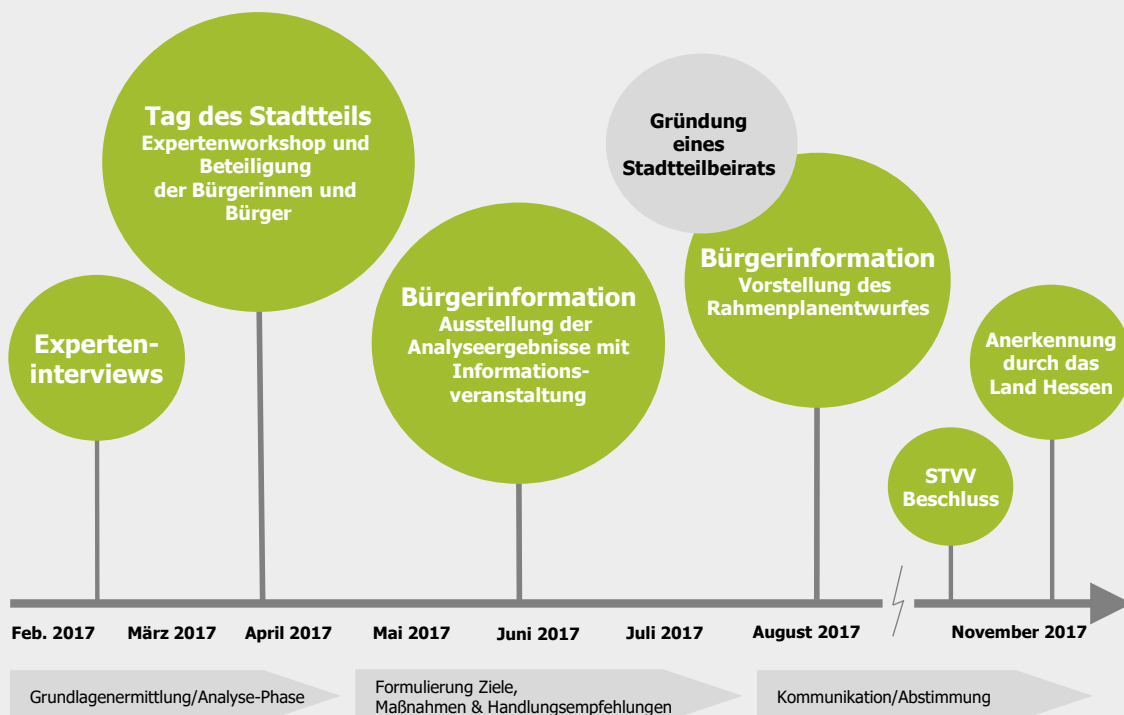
Tag des Stadtteils
Expertenworkshop und Beteiligung der Bürgerinnen und Bürger

Gründung eines Stadtteilbeirats

Bürgerinformation
Vorstellung des Rahmenplanentwurfes

Experten-interviews

Bürgerinformation
Ausstellung der Analyseergebnisse mit Informations-veranstaltung

Anerkennung durch das Land Hessen

STVV Beschluss

Feb. 2017 März 2017 April 2017 Mai 2017 Juni 2017 Juli 2017 August 2017 November 2017

Grundlagenermittlung/Analyse-Phase

Formulierung Ziele, Maßnahmen & Handlungsempfehlungen

Kommunikation/Abstimmung